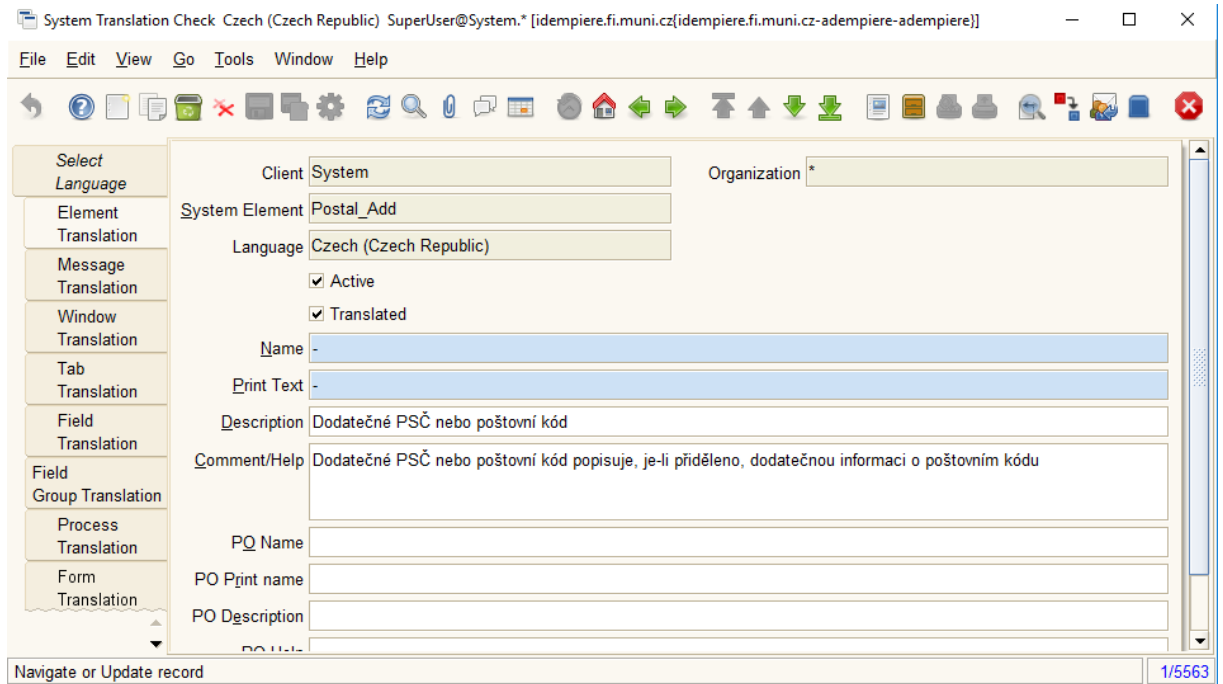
System Translation Check Czech (Czech Republic) SuperUser@System.* [idempiere.fi.muni.cz{idempiere.fi.muni.cz-adempiere-adempiere}]

File Edit View Go Tools Window Help

Select Language
Element Translation
Message Translation
Window Translation
Tab Translation
Field Translation
Field Group Translation
Process Translation
Form Translation

Client System
Organization *
System Element Postal_Add
Language Czech (Czech Republic)
Active
Translated
Name -
Print Text -
Description Dodatečné PSČ nebo poštovní kód
Comment/Help Dodatečné PSČ nebo poštovní kód popisuje, je-li přiděleno, dodatečnou informaci o poštovním kódu
PO Name
PO Print name
PO Description
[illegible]

Navigate or Update record
1/5563